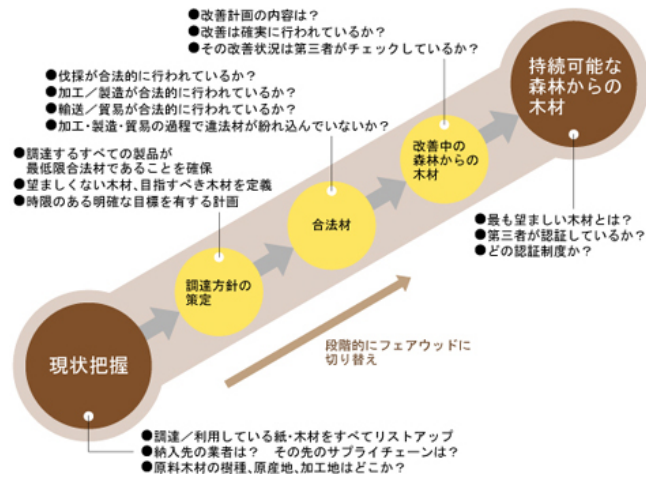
●改善計画の内容は？
●改善は確実に行われているか？
●その改善状況は第三者がチェックしているか？

持続可能な森林からの木材

●伐採が合法的に行われているか？
●加工／製造が合法的に行われているか？
●輸送／貿易が合法的に行われているか？
●加工・製造・貿易の過程で違法材が紛れ込んでいないか？

●調達するすべての製品が最低限合法材であることを確保
●望ましくない木材、目指すべき木材を定義
●時限のある明確な目標を有する計画

改善中の森林からの木材

合法材

●最も望ましい木材とは？
●第三者が認証しているか？
●どの認証制度か？

調達方針の策定

段階的にフェアウッドに切り替え

現状把握

●調達／利用している紙・木材をすべてリストアップ
●納入先の業者は？　その先のサプライチェーンは？
●原料木材の樹種、原産地、加工地はどこか？